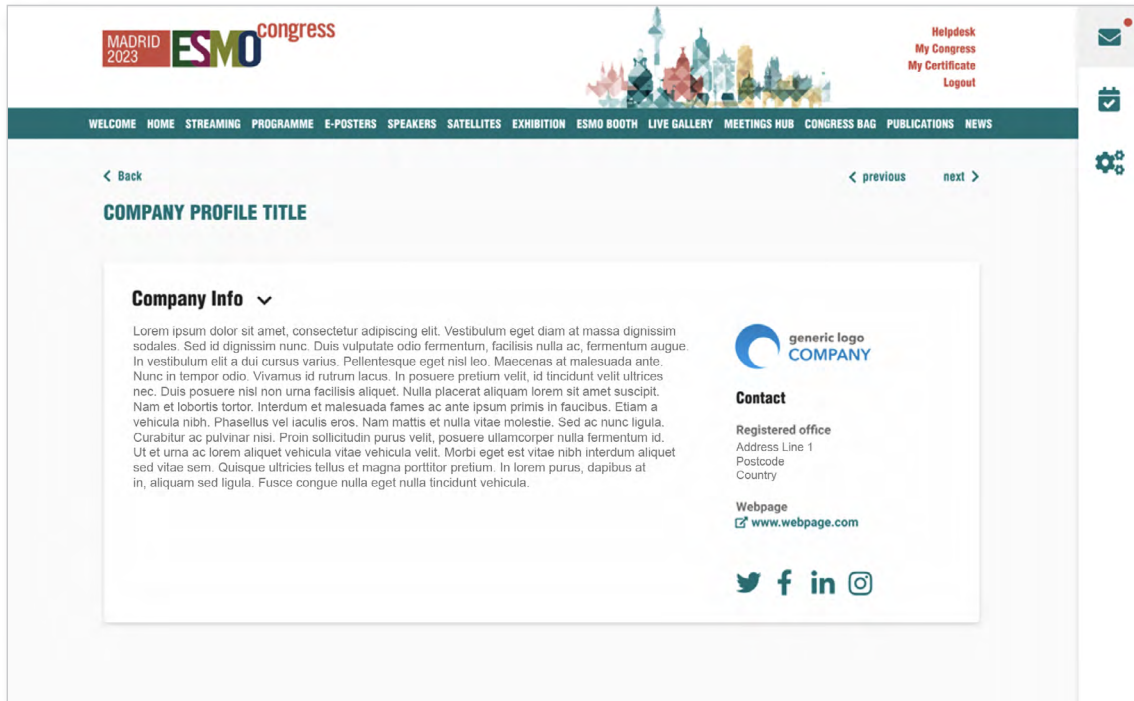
MADRID 2023 ESMO congress

Helpdesk
My Congress
My Certificate
Logout

WELCOME HOME STREAMING PROGRAMME E-POSTERS SPEAKERS SATELLITES EXHIBITION ESMO BOOTH LIVE GALLERY MEETINGS HUB CONGRESS BAG PUBLICATIONS NEWS

< Back

< previous next >

COMPANY PROFILE TITLE

Company Info

Lorem ipsum dolor sit amet, consectetur adipiscing elit. Vestibulum eget diam at massa dignissim sodales. Sed id dignissim nunc. Duis vulputate odio fermentum, facilisis nulla ac, fermentum augue. In vestibulum elit a dui cursus varius. Pellentesque eget nisl leo. Maecenas at malesuada ante. Nunc in tempor odio. Vivamus id rutrum lacus. In posuere pretium velit, id tincidunt velit ultrices nec. Duis posuere nisl non urna facilisis aliquet. Nulla placerat aliquam lorem sit amet suscipit. Nam et lobortis tortor. Interdum et malesuada fames ac ante ipsum primis in faucibus. Etiam a vehicula nibh. Phasellus vel iaculis eros. Nam mattis et nulla vitae molestie. Sed ac nunc ligula. Curabitur ac pulvinar nisi. Proin sollicitudin purus velit, posuere ullamcorper nulla fermentum id. Ut et urna ac lorem aliquet vehicula vitae vehicula velit. Morbi eget est vitae nibh interdum aliquet sed vitae sem. Quisque ultricies tellus et magna porttitor pretium. In lorem purus, dapibus at in, aliquam sed ligula. Fusce congue nulla eget nulla tincidunt vehicula.

generic logo
COMPANY

Contact

Registered office
Address Line 1
Postcode
Country

Webpage
www.webpage.com